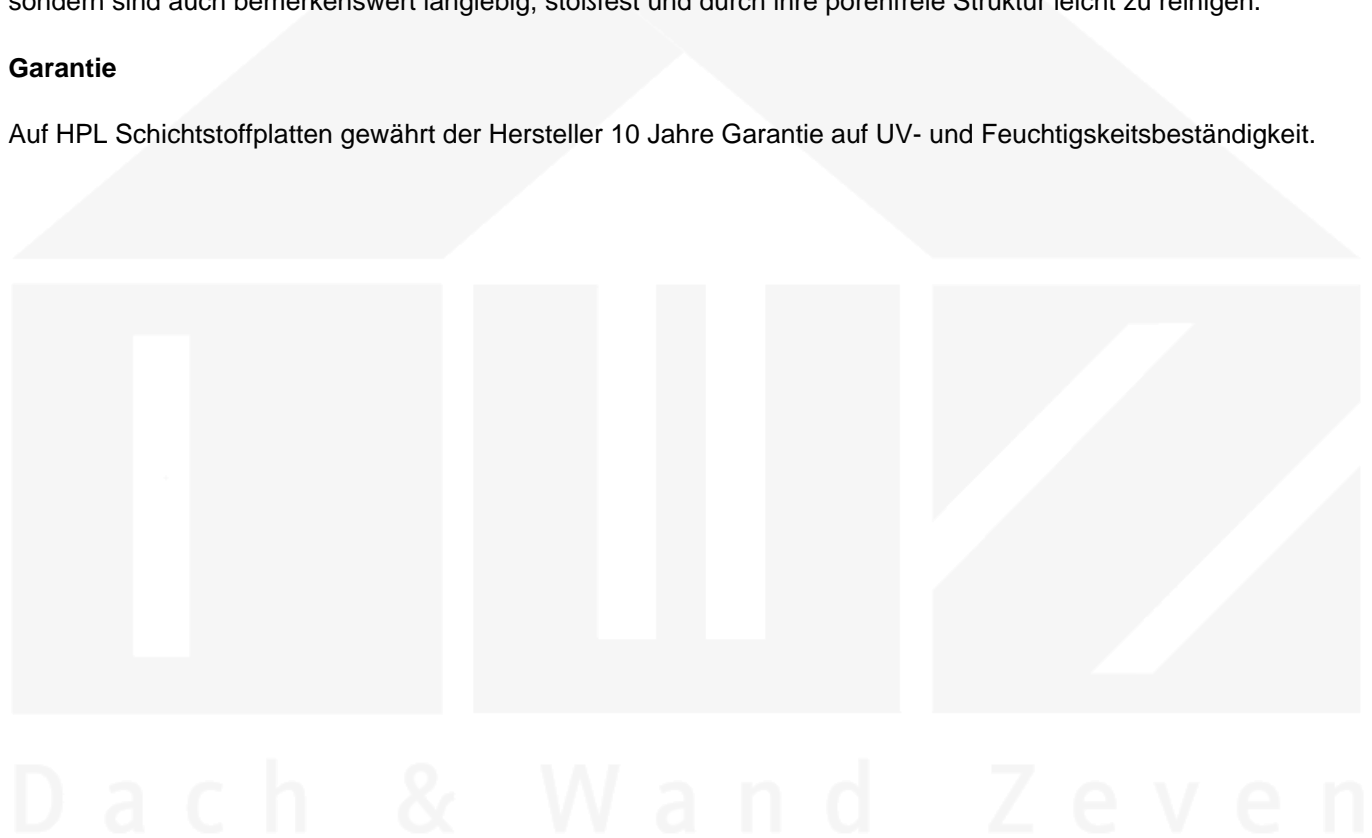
sondern sind auch bemerkenswert langlebig, stoßfest und durch ihre porenfreie Struktur leicht zu reinigen.

**Garantie**

Auf HPL Schichtstoffplatten gewährt der Hersteller 10 Jahre Garantie auf UV- und Feuchtigkeitsbeständigkeit.

Dach & Wand Zeven